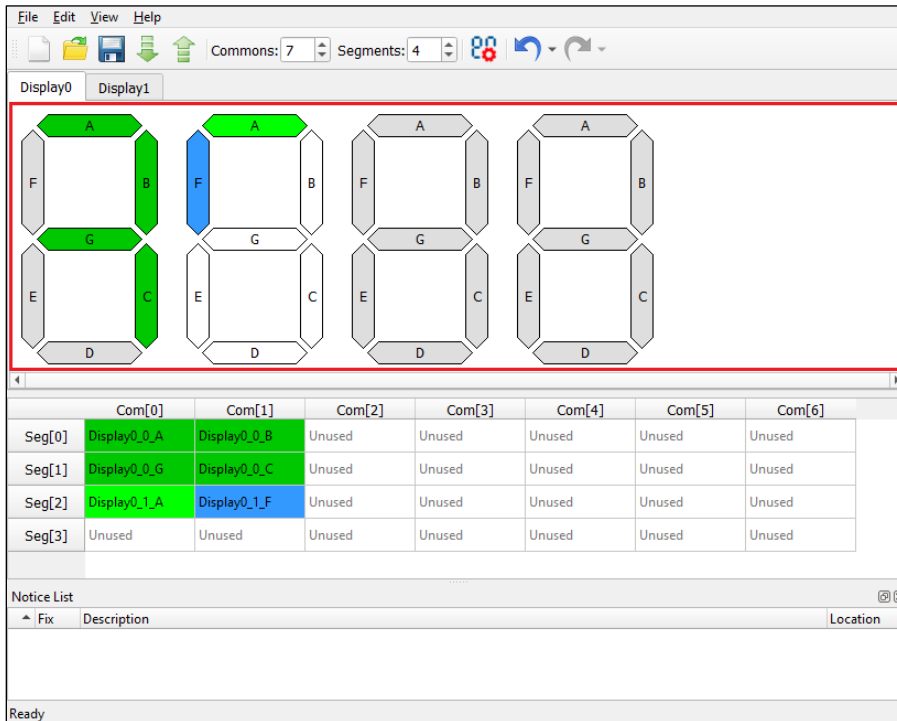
File Edit View Help

Commons: 7 Segments: 4

Display0 Display1

A
F B
G
E C
D

A
F B
G
E C
D

A
F B
G
E C
D

A
F B
G
E C
D

| | Com[0] | Com[1] | Com[2] | Com[3] | Com[4] | Com[5] | Com[6] |
|---|---|---|---|---|---|---|---|
| Seg[0] | Display0_0_A | Display0_0_B | Unused | Unused | Unused | Unused | Unused |
| Seg[1] | Display0_0_G | Display0_0_C | Unused | Unused | Unused | Unused | Unused |
| Seg[2] | Display0_1_A | Display0_1_F | Unused | Unused | Unused | Unused | Unused |
| Seg[3] | Unused | Unused | Unused | Unused | Unused | Unused | Unused |

Notice List

Fix Description Location

Ready